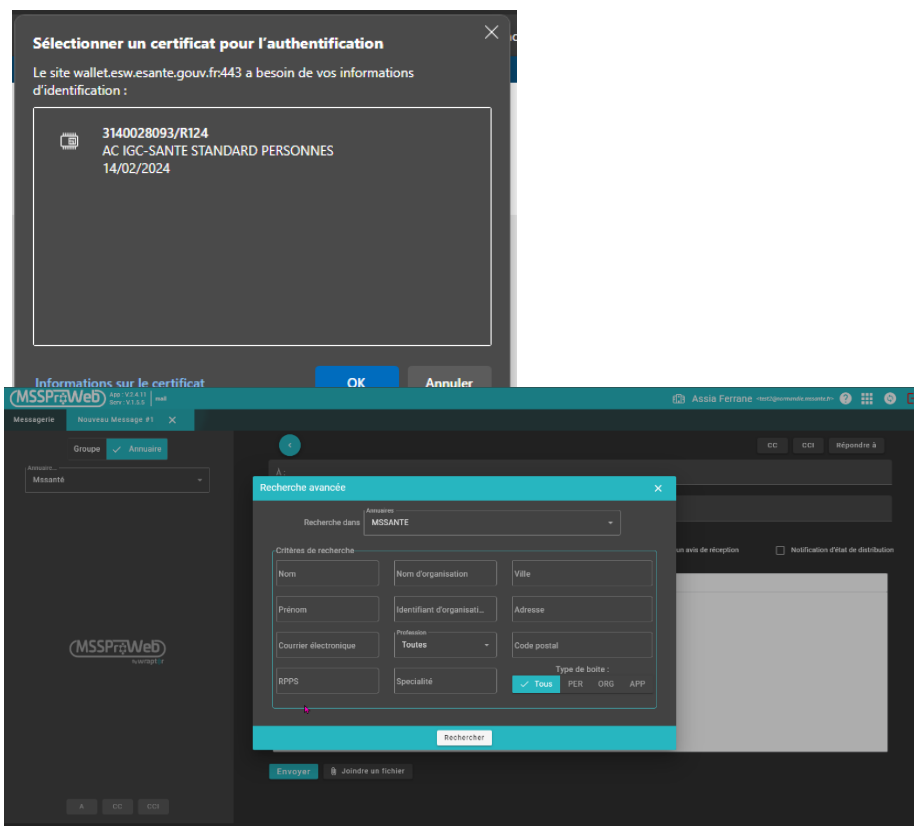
Sélectionner un certificat pour l'authentification

Le site wallet.esw.esante.gouv.fr:443 a besoin de vos informations d'identification :

3140028093/R124
AC IGC-SANTE STANDARD PERSONNES
14/02/2024

Informations sur le certificat

OK

Annuler

MSSProWeb App : V2.4.11 Serv : V1.3.5 mail

Assia Ferrane

Messagerie

Nouveau Message #1

Groupe

Annuaire

Annuaire
Mssanté

MSSProWeb

A

CC

CCI

CC

CCI

Répondre à

A :

Recherche avancée

Recherche dans

Annuaires
MSSANTE

Critères de recherche

Nom

Nom d'organisation

Ville

Prénom

Identifiant d'organisati...

Adresse

Courrier électronique

Profession
Toutes

Code postal

Type de boite :

RPPS

Specialité

Tous

PER

ORG

APP

Rechercher

un avis de réception

Notification d'état de distribution

Envoyer

Joindre un fichier